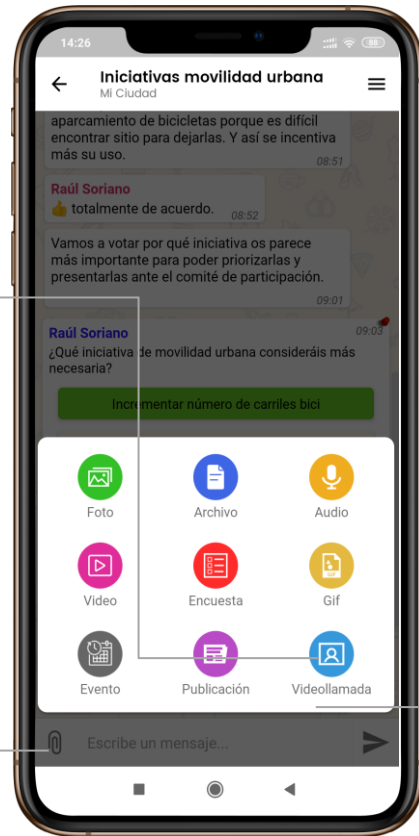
14:26

Iniciativas movilidad urbana
Mi Ciudad

aparcamiento de bicicletas porque es difícil encontrar sitio para dejarlas. Y así se incentiva más su uso.
08:51

Raúl Soriano
👍 totalmente de acuerdo. 08:52

Vamos a votar por qué iniciativa os parece más importante para poder priorizarlas y presentarlas ante el comité de participación.
09:01

Raúl Soriano
09:03
¿Qué iniciativa de movilidad urbana consideráis más necesaria?

Incrementar número de carriles bici

Foto
Archivo
Audio
Video
Encuesta
Gif
Evento
Publicación
Videollamada

Escribe un mensaje...